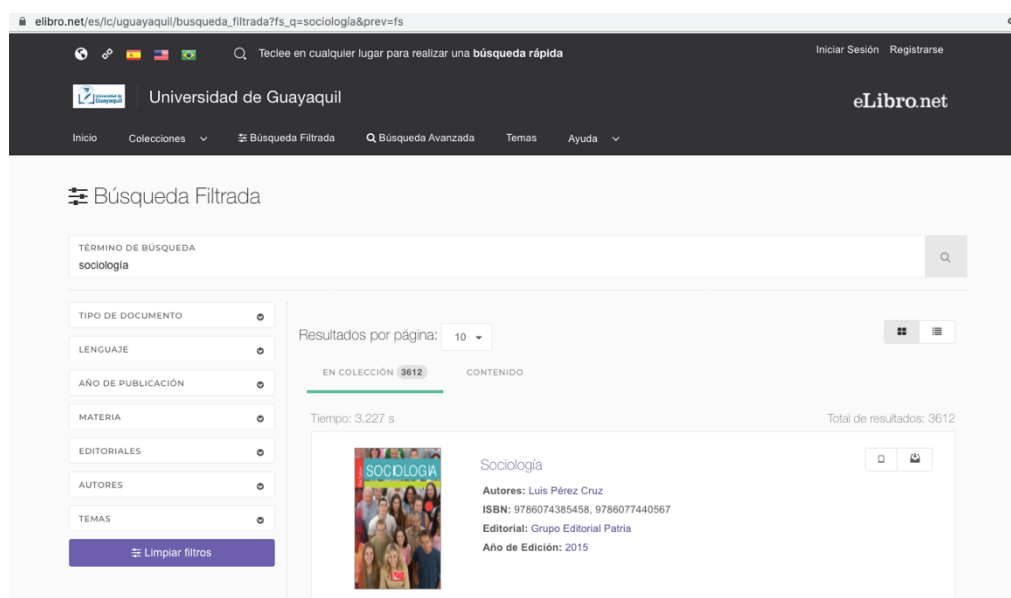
elibro.net/es/lc/uguayaquil/busqueda_filtrada?fs_q=sociología&prev=fs

Teclee en cualquier lugar para realizar una **búsqueda rápida**

Iniciar Sesión Registrarse

Universidad de Guayaquil

Universidad de Guayaquil

eLibro.net

Inicio Colecciones Búsqueda Filtrada Búsqueda Avanzada Temas Ayuda

Búsqueda Filtrada

TÉRMINO DE BÚSQUEDA
sociología

TIPO DE DOCUMENTO
LENGUAJE
AÑO DE PUBLICACIÓN
MATERIA
EDITORIALES
AUTORES
TEMAS

Limpiar filtros

Resultados por página: 10

EN COLECCIÓN 3612 CONTENIDO

Tiempo: 3.227 s

Total de resultados: 3612

SOCIOLOGIA

Sociología

**Autores:** Luis Pérez Cruz
**ISBN:** 9786074385458, 9786077440567
**Editorial:** Grupo Editorial Patria
**Año de Edición:** 2015